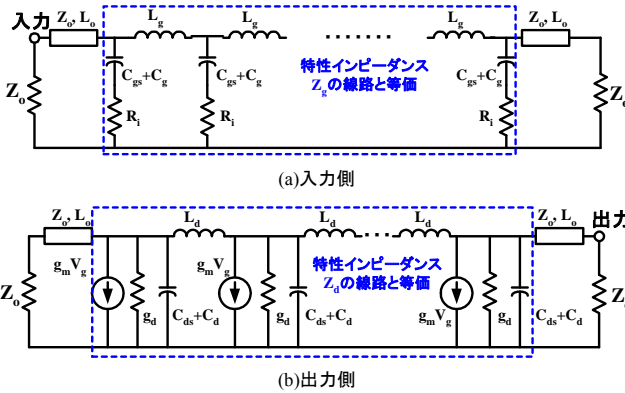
入力

$Z_o, L_o$

$L_g$

$L_g$

$L_g$

$Z_o, L_o$

$Z_o$

$C_{gs}+C_g$

$C_{gs}+C_g$

特性インピーダンス

$Z_g$の線路と等価

$C_{gs}+C_g$

$Z_o$

$R_i$

$R_i$

$R_i$

(a)入力側

$Z_o, L_o$

$L_d$

$L_d$

$L_d$

$Z_o, L_o$

出力

$g_m V_g$

$g_m V_g$

特性インピーダンス

$Z_d$の線路と等価

$Z_o$

$g_d$

$C_{ds}+C_d$

$g_d$

$C_{ds}+C_d$

$g_m V_g$

$g_d$

$C_{ds}+C_d$

$Z$

(b)出力側